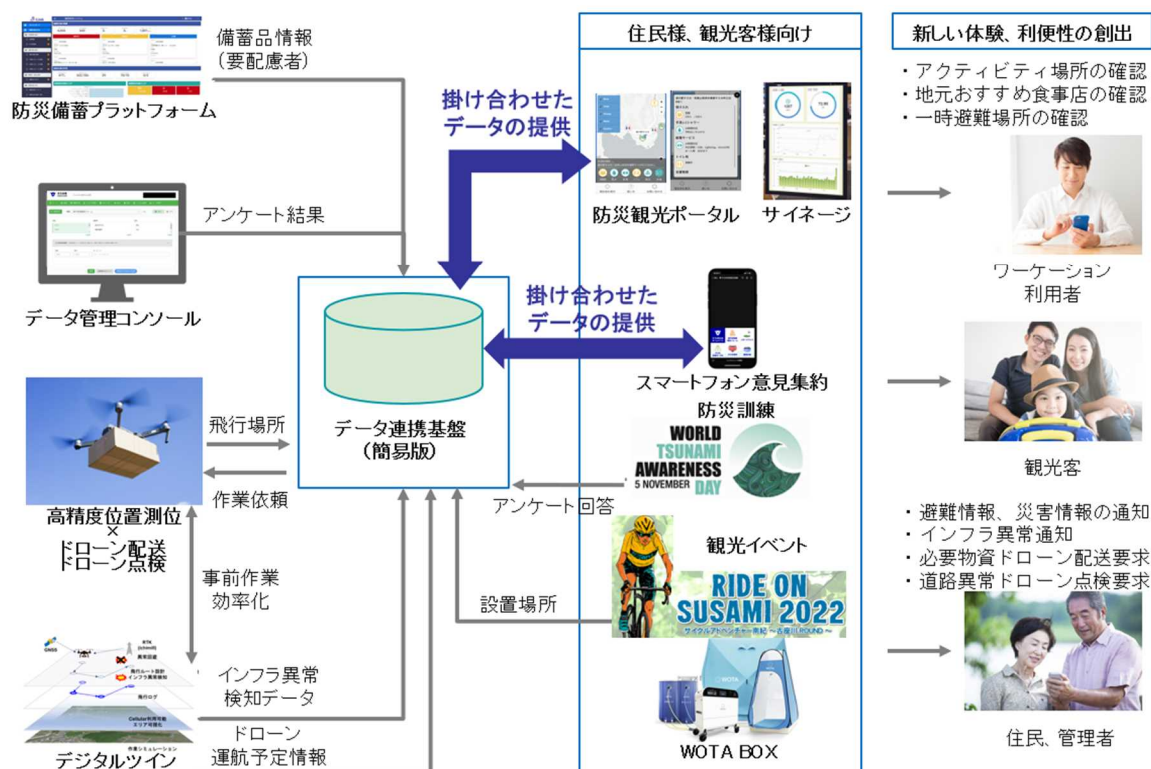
備蓄品情報
（要配慮者）

防災備蓄プラットフォーム

アンケート結果

データ管理コンソール

飛行場所

作業依頼

高精度位置測位
×
ドローン配送
ドローン点検

事前作業
効率化

インフラ異常
検知データ

ドローン
運航予定情報

デジタルツイン

掛け合わせた
データの提供

データ連携基盤
（簡易版）

掛け合わせた
データの提供

アンケート回答

設置場所

住民様、観光客様向け

防災観光ポータル

サイネージ

スマートフォン意見集約

防災訓練

WORLD
TSUNAMI
AWARENESS
5 NOVEMBER
DAY

観光イベント

RIDE ON
SUSAMI 2022

WOTA BOX

新しい体験、利便性の創出

・アクティビティ場所の確認
・地元おすすめ食事店の確認
・一時避難場所の確認

ワーケーション
利用者

観光客

・避難情報、災害情報の通知
・インフラ異常通知
・必要物資ドローン配送要求
・道路異常ドローン点検要求

住民、管理者